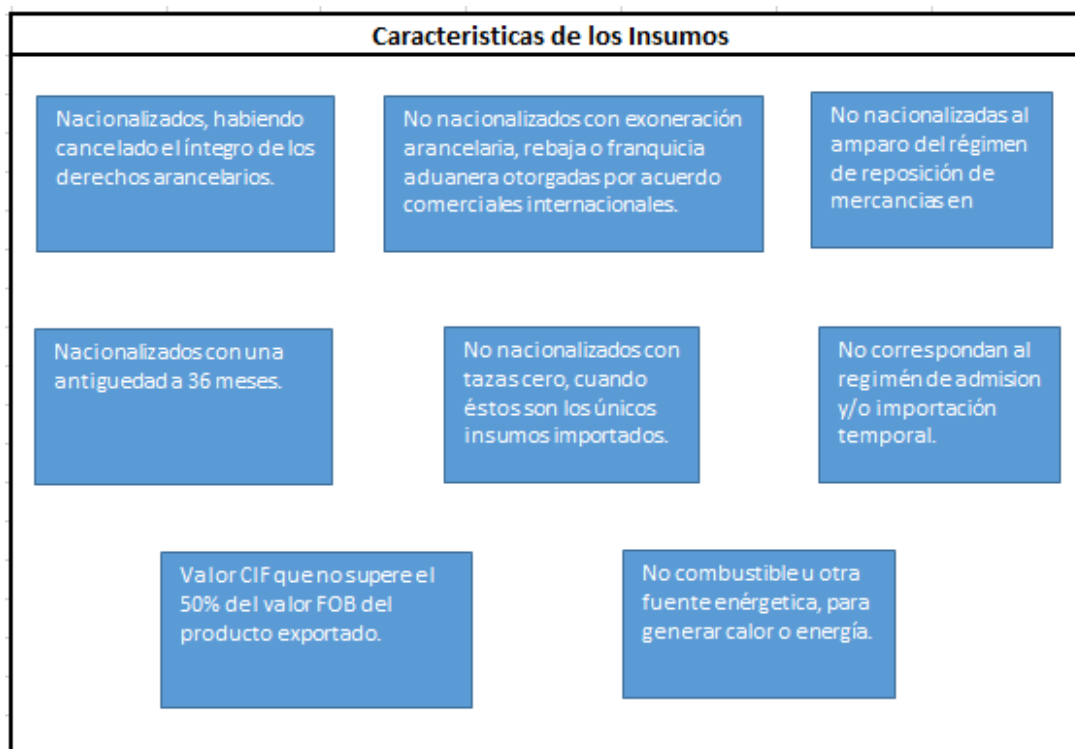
Caracteristicas de los Insumos

Nacionalizados, habiendo cancelado el íntegro de los derechos arancelarios.

No nacionalizados con exoneración arancelaria, rebaja o franquicia aduanera otorgadas por acuerdo comerciales internacionales.

No nacionalizadas al amparo del régimen de reposición de mercancias en

Nacionalizados con una antiguedad a 36 meses.

No nacionalizados con tazas cero, cuando éstos son los únicos insumos importados.

No correspondan al regimén de admision y/o importación temporal.

Valor CIF que no supere el 50% del valor FOB del producto exportado.

No combustible u otra fuente enérgetica, para generar calor o energía.